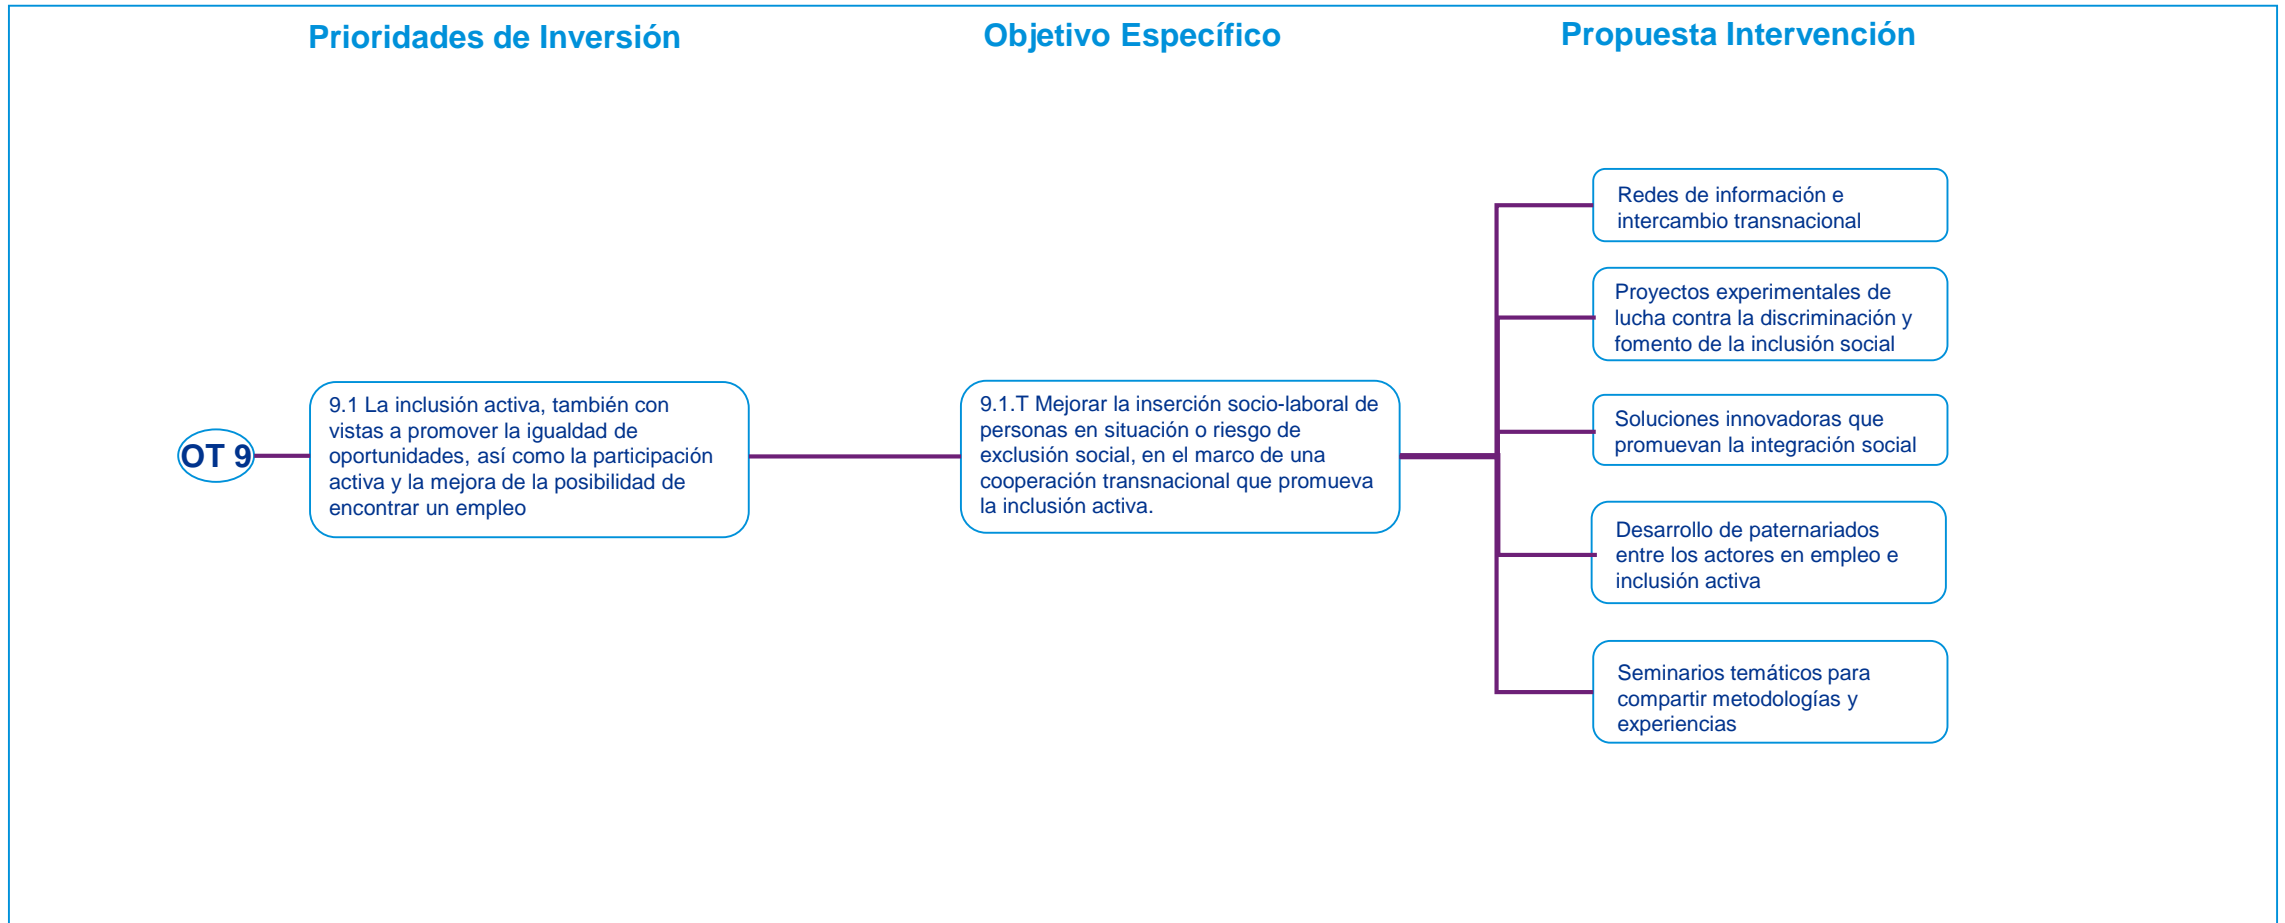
Prioridades de Inversión

Objetivo Específico

Propuesta Intervención

OT 9

9.1 La inclusión activa, también con vistas a promover la igualdad de oportunidades, así como la participación activa y la mejora de la posibilidad de encontrar un empleo

9.1.T Mejorar la inserción socio-laboral de personas en situación o riesgo de exclusión social, en el marco de una cooperación transnacional que promueva la inclusión activa.

Redes de información e intercambio transnacional

Proyectos experimentales de lucha contra la discriminación y fomento de la inclusión social

Soluciones innovadoras que promuevan la integración social

Desarrollo de paternariados entre los actores en empleo e inclusión activa

Seminarios temáticos para compartir metodologías y experiencias